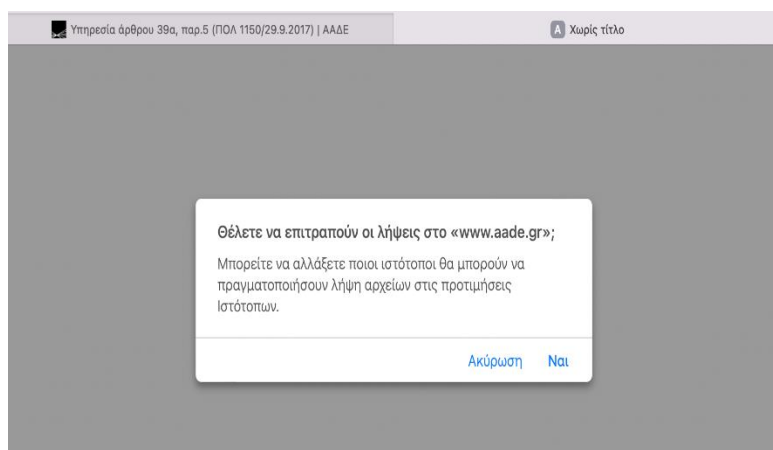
Υπηρεσία άρθρου 39α, παρ.5 (ΠΟΛ 1150/29.9.2017) | ΑΑΔΕ

A Χωρίς τίτλο

Θέλετε να επιτραπούν οι λήψεις στο «www.aade.gr»;

Μπορείτε να αλλάξετε ποιοι ιστότοποι θα μπορούν να πραγματοποιήσουν λήψη αρχείων στις προτιμήσεις Ιστότοπων.

Ακύρωση Ναι